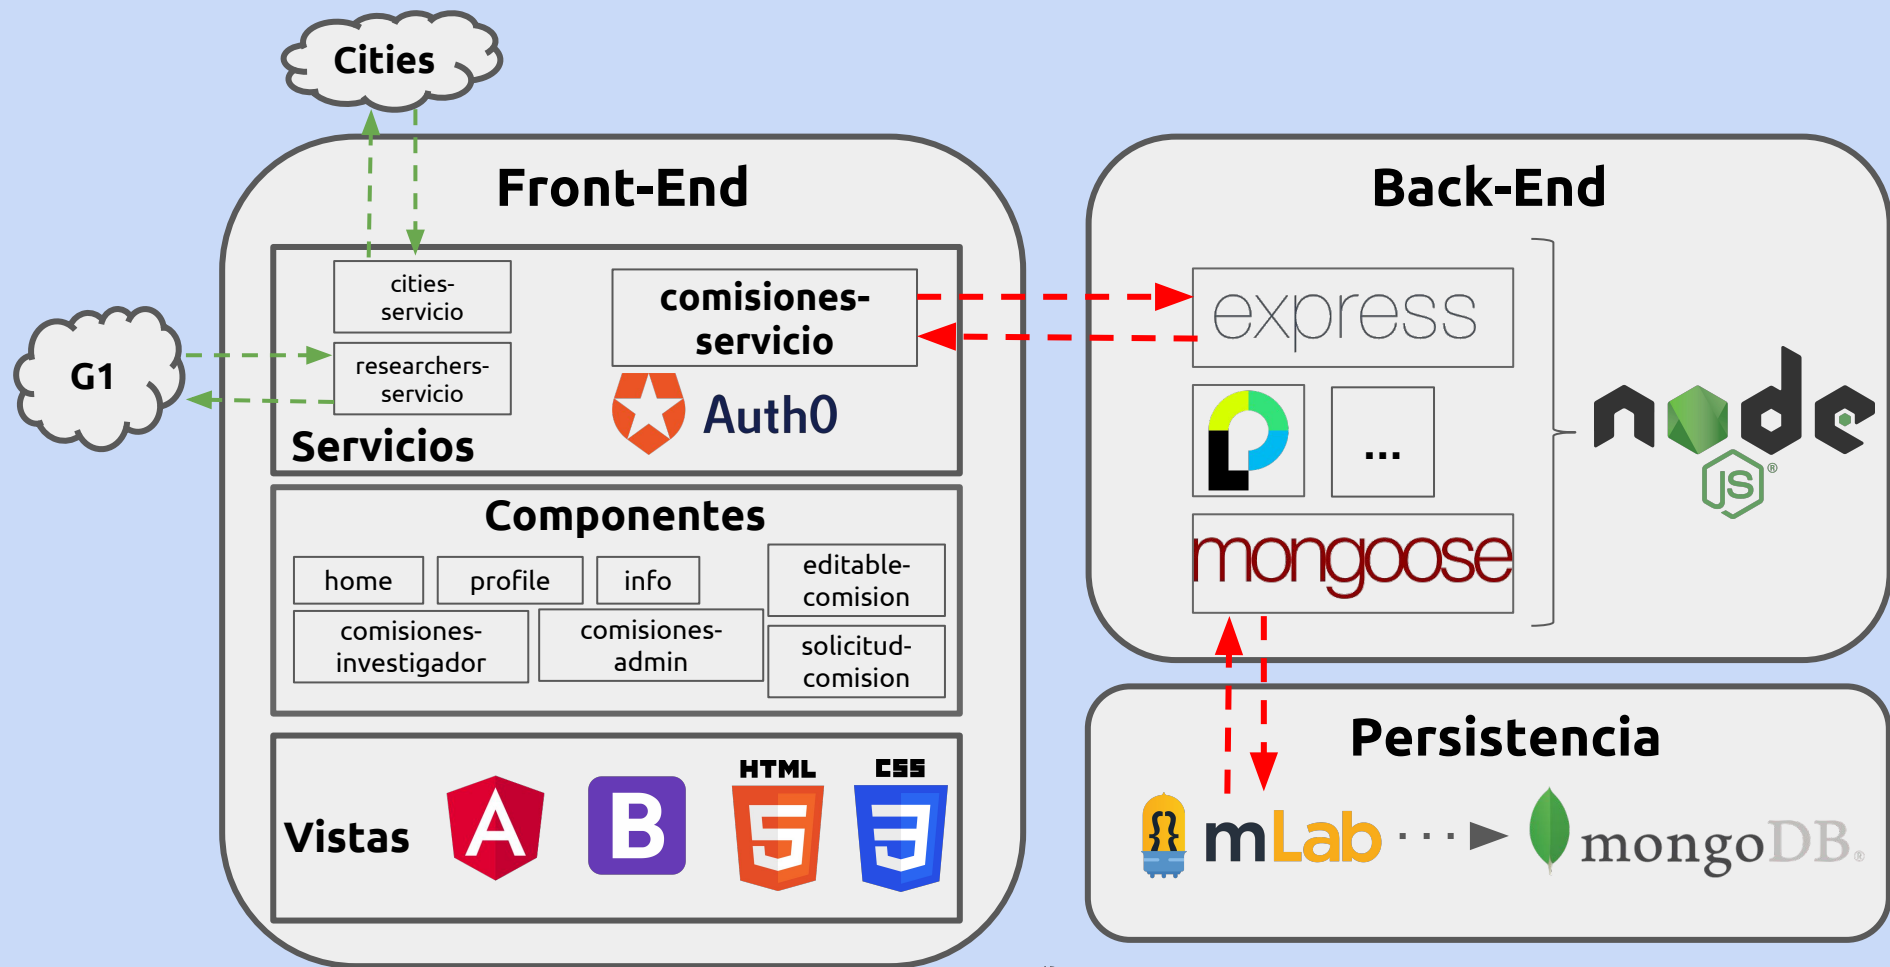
Cities

Front-End

Back-End

G1

cities-servicio

researchers-servicio

comisiones-servicio

Auth0

Servicios

express

...

node JS

mongoose

Componentes

home

profile

info

editable-comision

comisiones-investigador

comisiones-admin

solicitud-comision

Persistencia

Vistas

A

B

HTML 5

CSS 3

mLab

mongoDB.